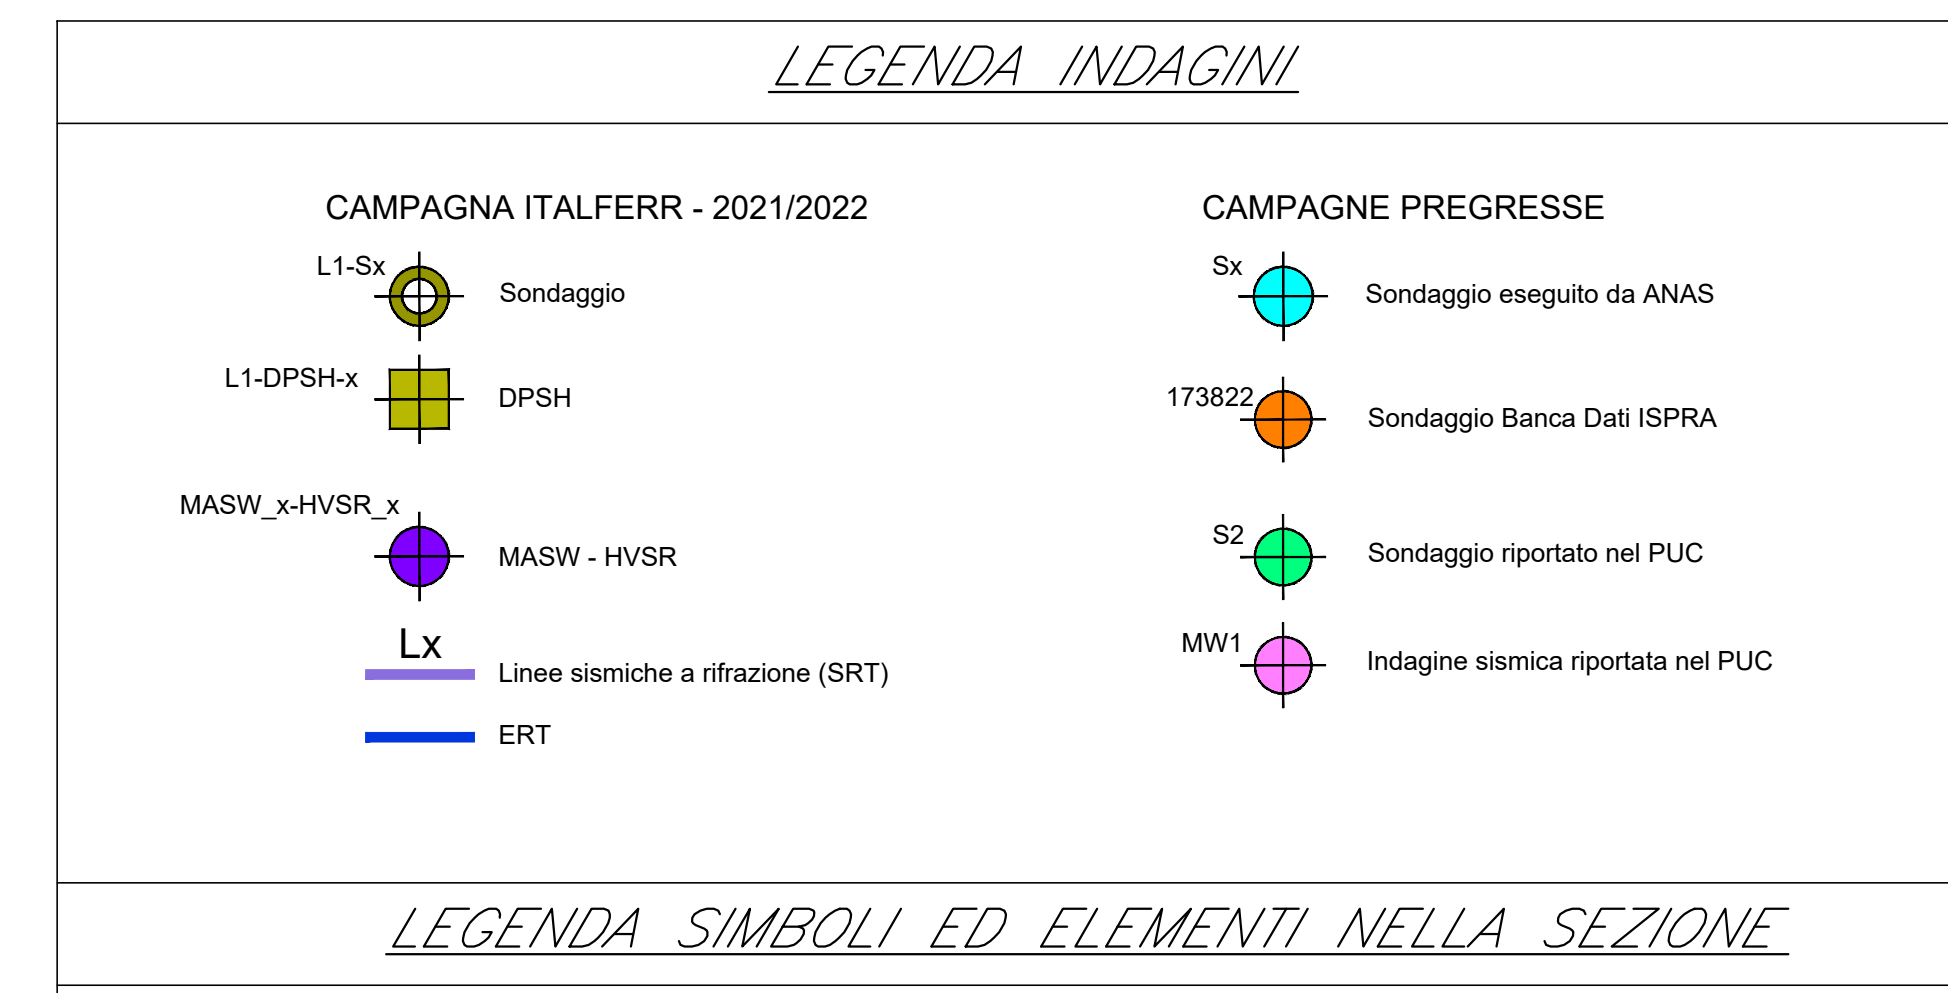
LEGENDA INDAGINI

CAMPAGNA ITALFERR - 2021/2022

L1-Sx Sondaggio

L1-DPSH-x DPSH

MASW_x-HVSR_x MASW - HVSR

Lx Linee sismiche a rifrazione (SRT)

ERT

CAMPAGNE PREGRESSE

Sx Sondaggio eseguito da ANAS

173822 Sondaggio Banca Dati ISPRA

S2 Sondaggio riportato nel PUC

MW1 Indagine sismica riportata nel PUC

LEGENDA SIMBOLI ED ELEMENTI NELLA SEZIONE